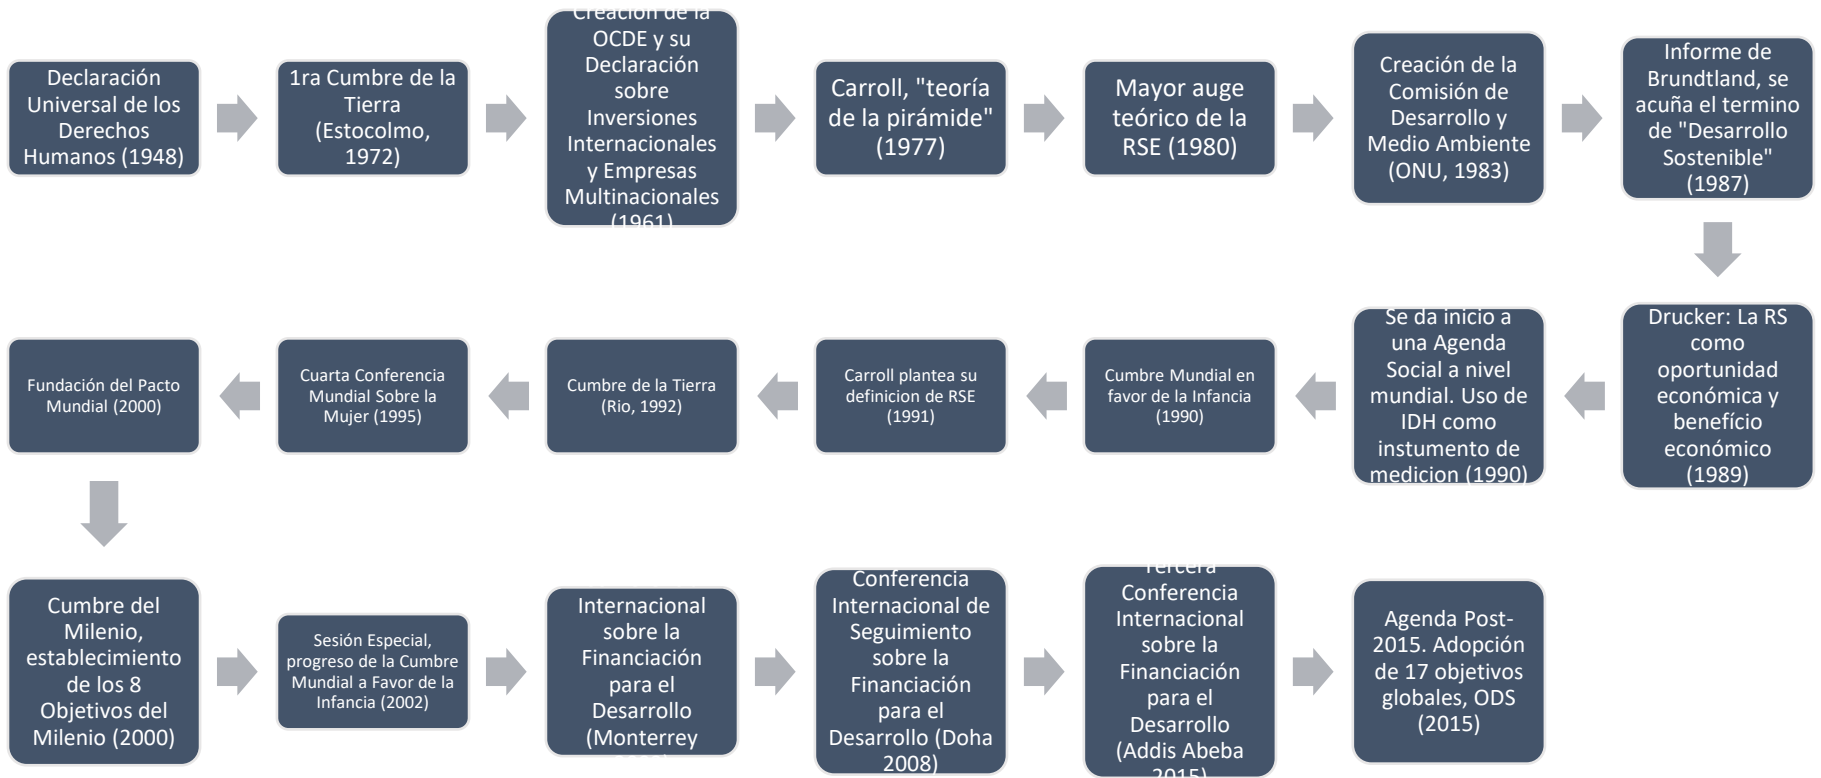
Declaración Universal de los Derechos Humanos (1948)

1ra Cumbre de la Tierra (Estocolmo, 1972)

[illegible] OCDE y su Declaración sobre Inversiones Internacionales y Empresas Multinacionales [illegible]

Carroll, "teoría de la pirámide" (1977)

Mayor auge teórico de la RSE (1980)

Creación de la Comisión de Desarrollo y Medio Ambiente (ONU, 1983)

Informe de Brundtland, se acuña el termino de "Desarrollo Sostenible" (1987)

Drucker: La RS como oportunidad económica y benefício económico (1989)

Se da inicio a una Agenda Social a nivel mundial. Uso de IDH como instumento de medicion (1990)

Cumbre Mundial en favor de la Infancia (1990)

Carroll plantea su definicion de RSE (1991)

Cumbre de la Tierra (Rio, 1992)

Cuarta Conferencia Mundial Sobre la Mujer (1995)

Fundación del Pacto Mundial (2000)

Cumbre del Milenio, establecimiento de los 8 Objetivos del Milenio (2000)

Sesión Especial, progreso de la Cumbre Mundial a Favor de la Infancia (2002)

Internacional sobre la Financiación para el Desarrollo (Monterrey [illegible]

Conferencia Internacional de Seguimiento sobre la Financiación para el Desarrollo (Doha 2008)

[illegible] Conferencia Internacional sobre la Financiación para el Desarrollo (Addis Abeba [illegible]

Agenda Post-2015. Adopción de 17 objetivos globales, ODS (2015)